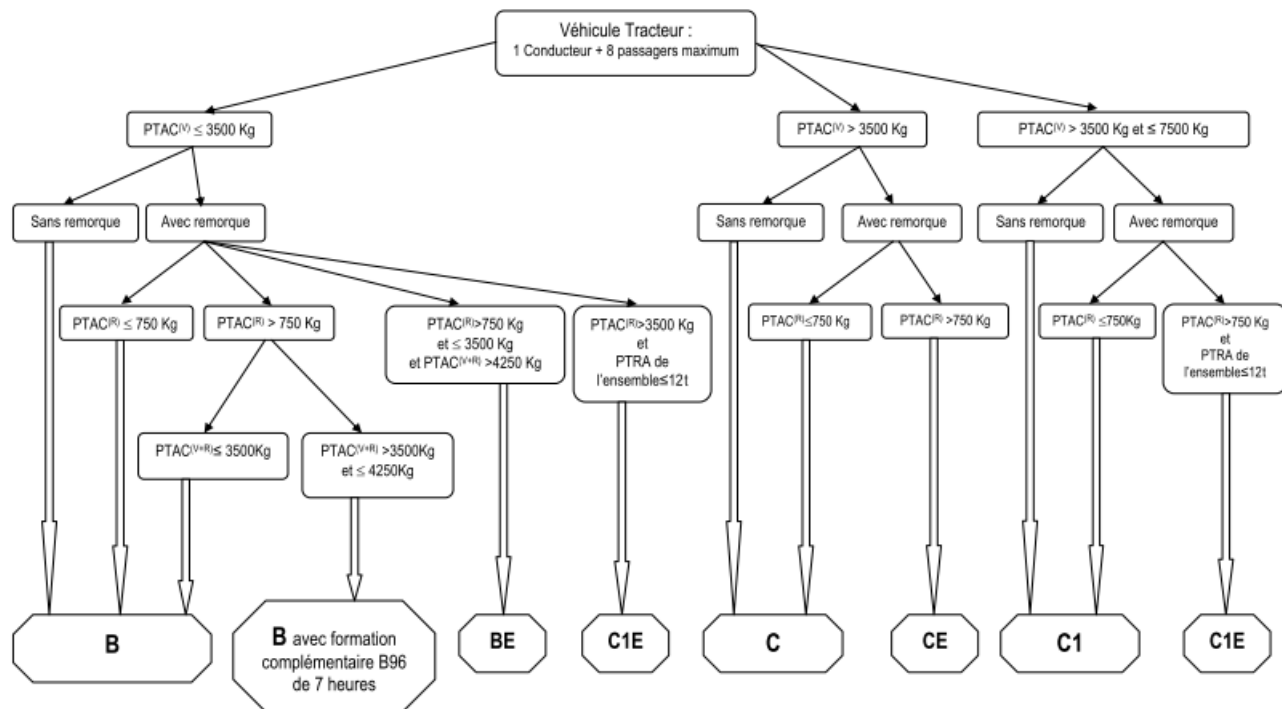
Véhicule Tracteur :
1 Conducteur + 8 passagers maximum

PTAC$^{(V)}$ ≤ 3500 Kg

PTAC$^{(V)}$ > 3500 Kg

PTAC$^{(V)}$ > 3500 Kg et ≤ 7500 Kg

Sans remorque

Avec remorque

PTAC$^{(R)}$ ≤ 750 Kg

PTAC$^{(R)}$ > 750 Kg

PTAC$^{(R)}$>750 Kg et ≤ 3500 Kg et PTAC$^{(V+R)}$ >4250 Kg

PTAC$^{(R)}$>3500 Kg et PTRA de l'ensemble≤12t

PTAC$^{(V+R)}$≤ 3500Kg

PTAC$^{(V+R)}$ >3500Kg et ≤ 4250Kg

B

B avec formation complémentaire B96 de 7 heures

BE

C1E

Sans remorque

Avec remorque

PTAC$^{(R)}$≤750 Kg

PTAC$^{(R)}$ >750 Kg

C

CE

Sans remorque

Avec remorque

PTAC$^{(R)}$ ≤750Kg

PTAC$^{(R)}$>750 Kg et PTRA de l'ensemble≤12t

C1

C1E